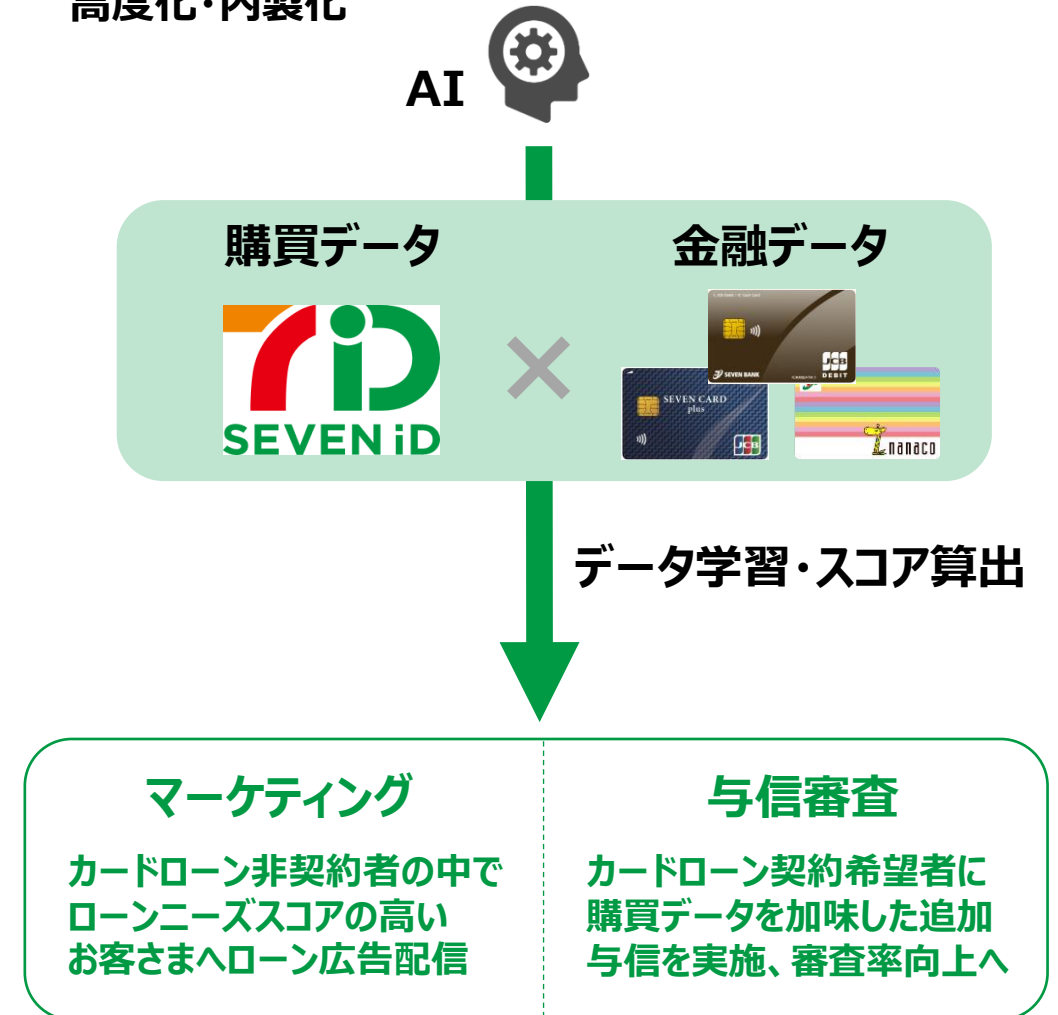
高度化・内製化

AI

購買データ

金融データ

SEVEN iD

×

SEVEN BANK

JCB DEBIT

SEVEN CARD plus

JCB

nanaco

データ学習・スコア算出

マーケティング

カードローン非契約者の中でローンニーズスコアの高いお客さまへローン広告配信

与信審査

カードローン契約希望者に購買データを加味した追加与信を実施、審査率向上へ